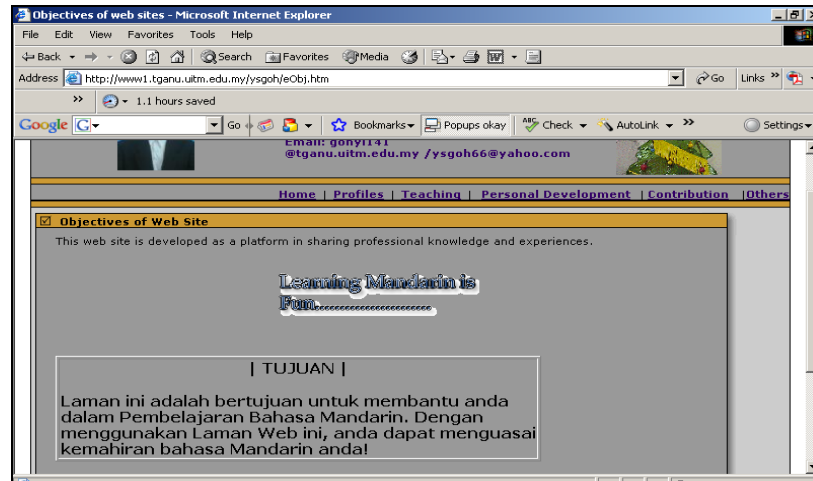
Objectives of web sites - Microsoft Internet Explorer

File Edit View Favorites Tools Help

Back Search Favorites Media

Address http://www1.tganu.uitm.edu.my/ysgoh/eObj.htm Go Links

1.1 hours saved

Google G Go Bookmarks Popups okay Check AutoLink Settings

Email: gohyl141 @tganu.uitm.edu.my /ysgoh66@yahoo.com

Home | Profiles | Teaching | Personal Development | Contribution | Others

Objectives of Web Site

This web site is developed as a platform in sharing professional knowledge and experiences.

Learning Mandarin is Fun.......................

| TUJUAN |

Laman ini adalah bertujuan untuk membantu anda dalam Pembelajaran Bahasa Mandarin. Dengan menggunakan Laman Web ini, anda dapat menguasai kemahiran bahasa Mandarin anda!